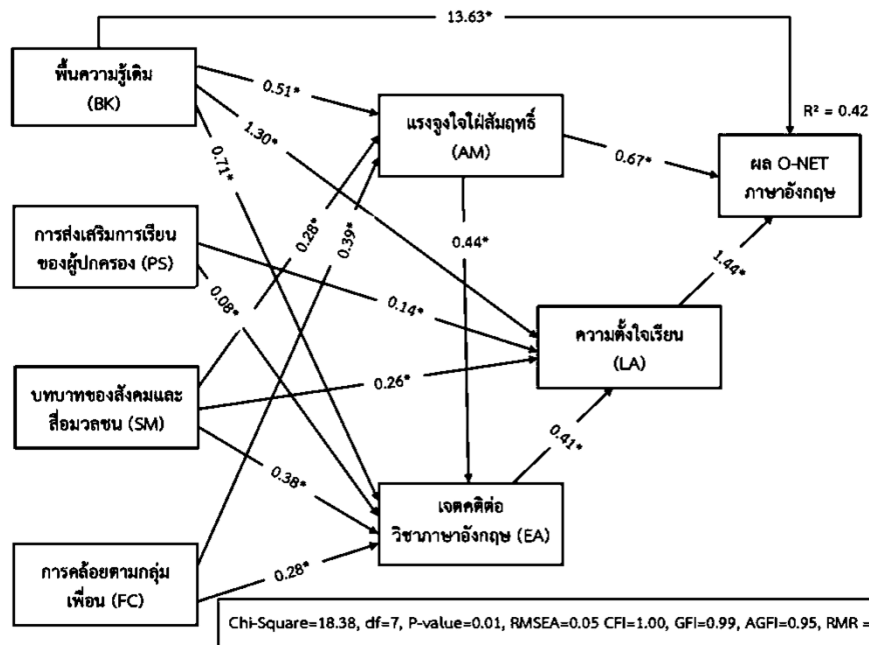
13.63*

พื้นความรู้เดิม (BK)

0.51*

1.30*

0.71*

แรงจูงใจใฝ่สัมฤทธิ์ (AM)

0.67*

R² = 0.42

ผล O-NET ภาษาอังกฤษ

การส่งเสริมการเรียนของผู้ปกครอง (PS)

0.28*

0.39*

0.44*

0.08*

0.14*

1.44*

ความตั้งใจเรียน (LA)

บทบาทของสังคมและสื่อมวลชน (SM)

0.26*

0.41*

0.38*

เจตคติต่อวิชาภาษาอังกฤษ (EA)

การคล้อยตามกลุ่มเพื่อน (FC)

0.28*

Chi-Square=18.38, df=7, P-value=0.01, RMSEA=0.05 CFI=1.00, GFI=0.99, AGFI=0.95, RMR =